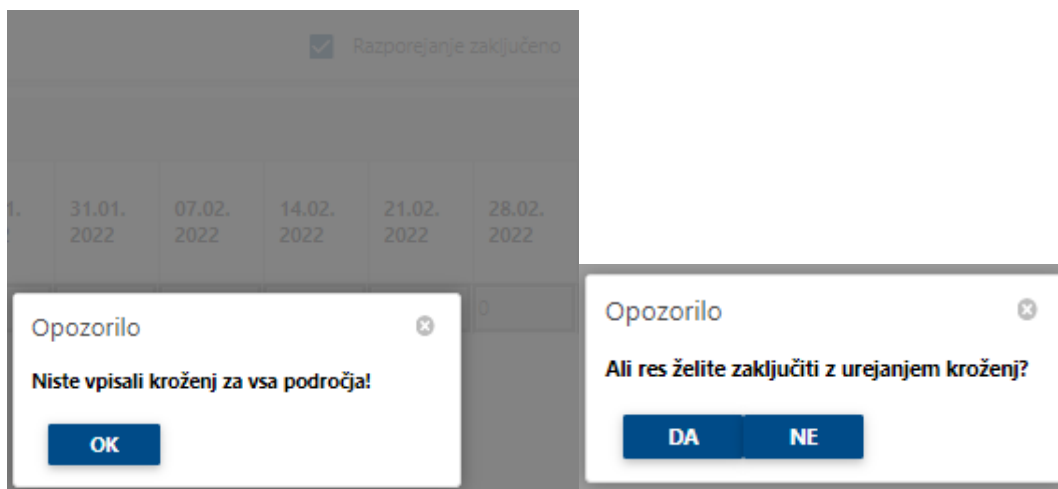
Razporejanje zaključeno

| 1. 2 | 31.01. 2022 | 07.02. 2022 | 14.02. 2022 | 21.02. 2022 | 28.02. 2022 |
|---|---|---|---|---|---|
| | | | | | 0 |

Opozorilo

Niste vpisali kroženj za vsa področja!

OK

Opozorilo

Ali res želite zaključiti z urejanjem kroženj?

DA NE